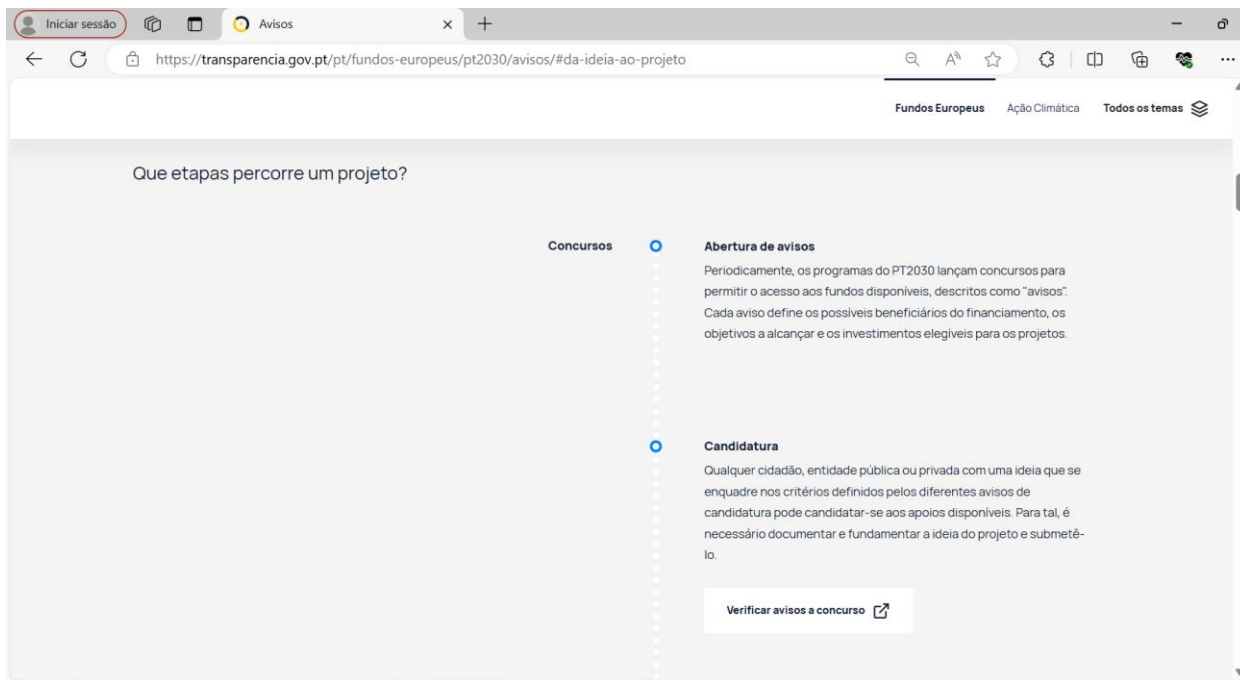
Iniciar sessão
Avisos
https://transparencia.gov.pt/pt/fundos-europeus/pt2030/avisos/#da-ideia-ao-projeto

Fundos Europeus
Ação Climática
Todos os temas

Que etapas percorre um projeto?

Concursos

Abertura de avisos
Periodicamente, os programas do PT2030 lançam concursos para permitir o acesso aos fundos disponíveis, descritos como "avisos". Cada aviso define os possíveis beneficiários do financiamento, os objetivos a alcançar e os investimentos elegíveis para os projetos.

Candidatura
Qualquer cidadão, entidade pública ou privada com uma ideia que se enquadre nos critérios definidos pelos diferentes avisos de candidatura pode candidatar-se aos apoios disponíveis. Para tal, é necessário documentar e fundamentar a ideia do projeto e submetê-lo.

Verificar avisos a concurso